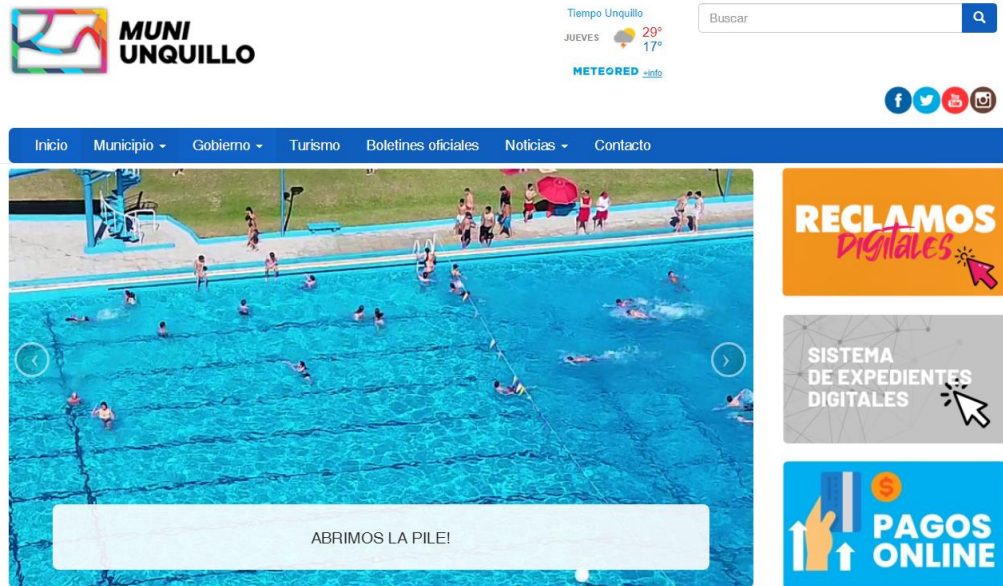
MUNI UNQUILLO

Tiempo Unquillo
JUEVES 29° 17°
METEORED +info

Buscar

Inicio Municipio Gobierno Turismo Boletines oficiales Noticias Contacto

ABRIMOS LA PILE!

RECLAMOS digitales

SISTEMA DE EXPEDIENTES DIGITALES

$

PAGOS ONLINE